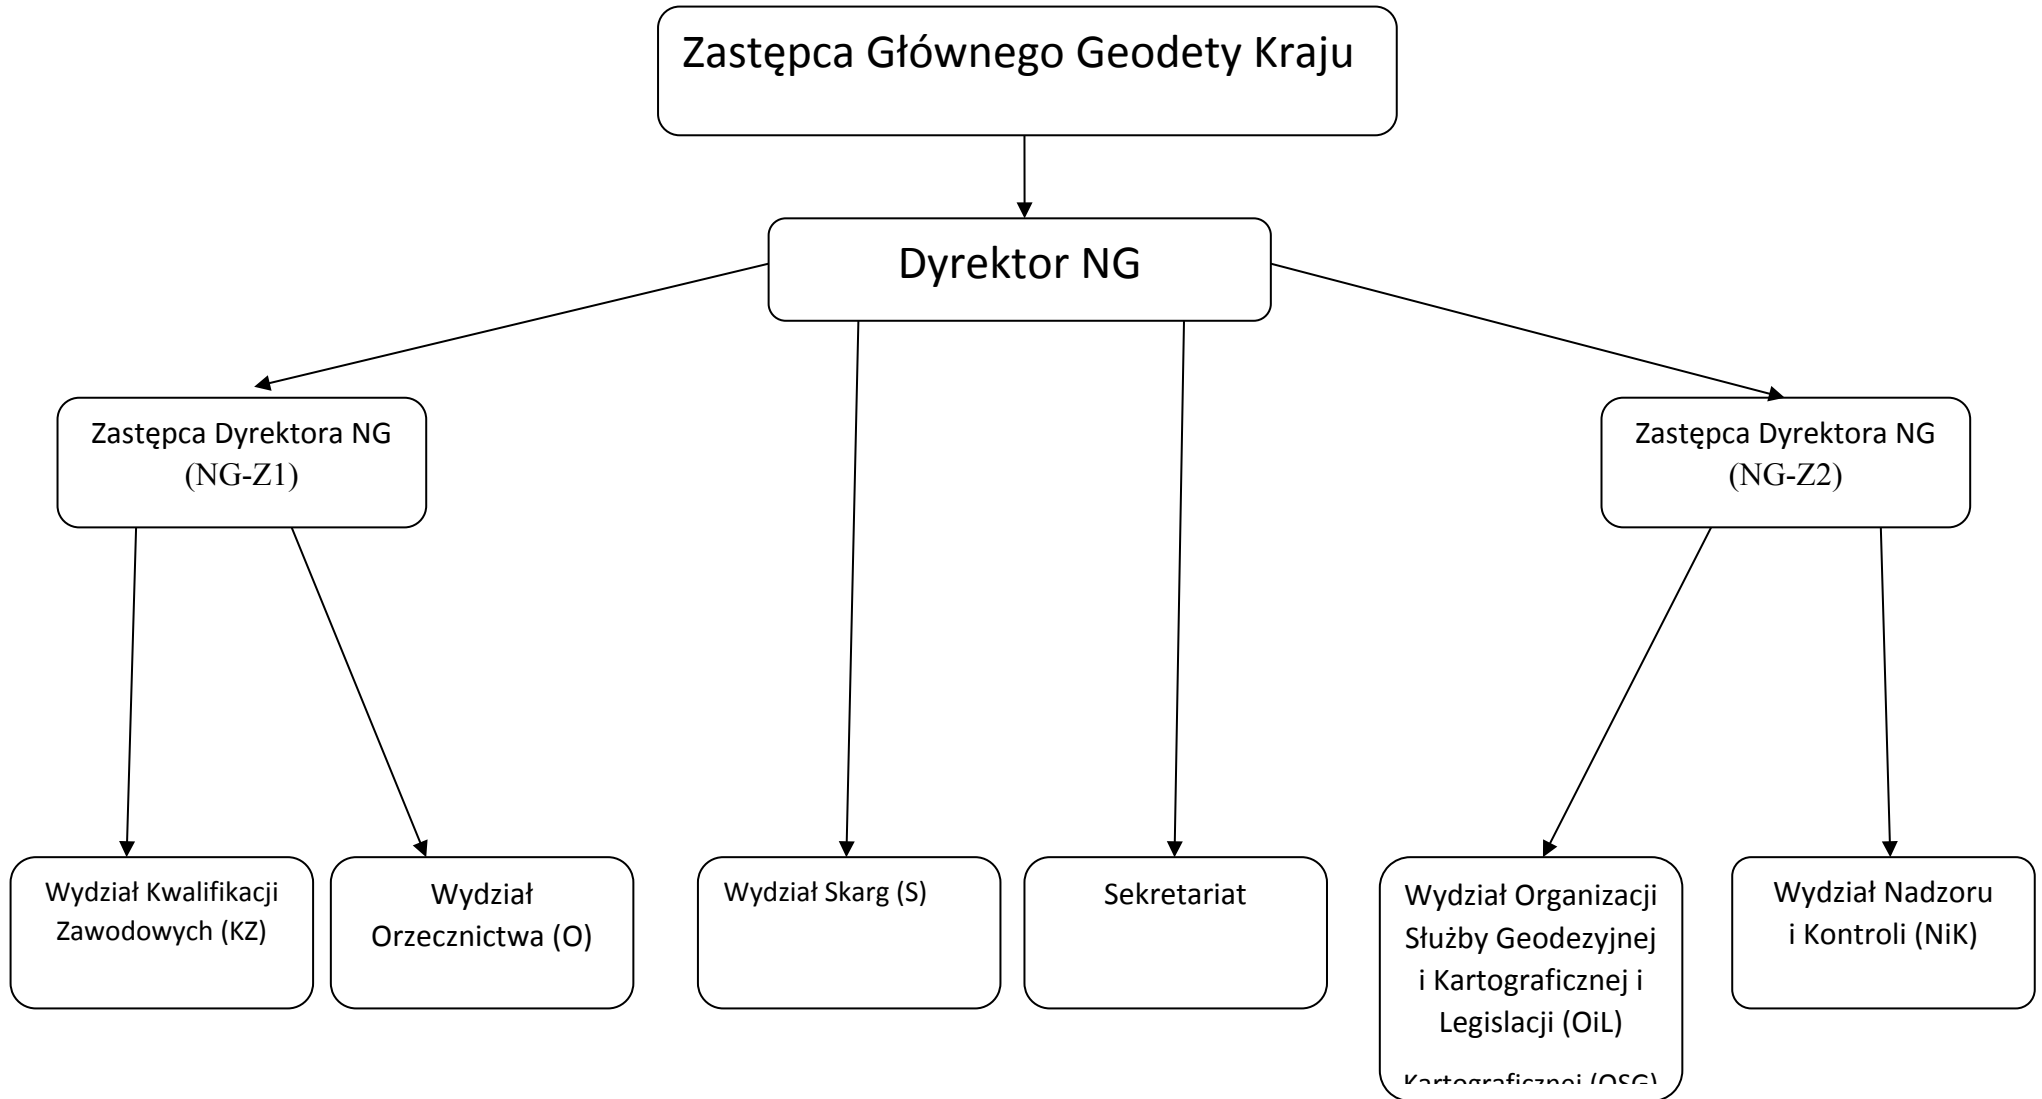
Zastępca Głównego Geodety Kraju

Dyrektor NG

Zastępca Dyrektora NG (NG-Z1)

Zastępca Dyrektora NG (NG-Z2)

Wydział Kwalifikacji Zawodowych (KZ)

Wydział Orzecznictwa (O)

Wydział Skarg (S)

Sekretariat

Wydział Organizacji Służby Geodezyjnej i Kartograficznej i Legislacji (OiL)

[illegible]

Wydział Nadzoru i Kontroli (NiK)